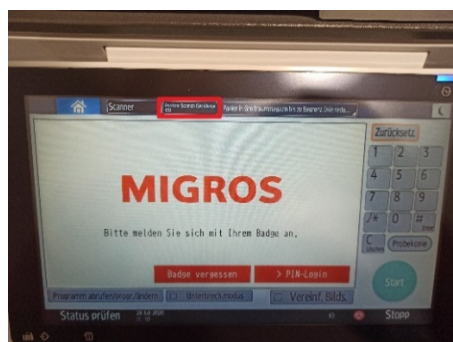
Scanner
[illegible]
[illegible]
Zurücksetz.
1
2
3
4
5
6
7
8
9
/*
0
#
C
Probekopie
MIGROS
Bitte melden Sie sich mit Ihrem Badge an.
Badge vergessen
> PIN-Login
Start
Programm abrufen/progr./ändern
Vereinf. Bilds.
Status prüfen
Stopp